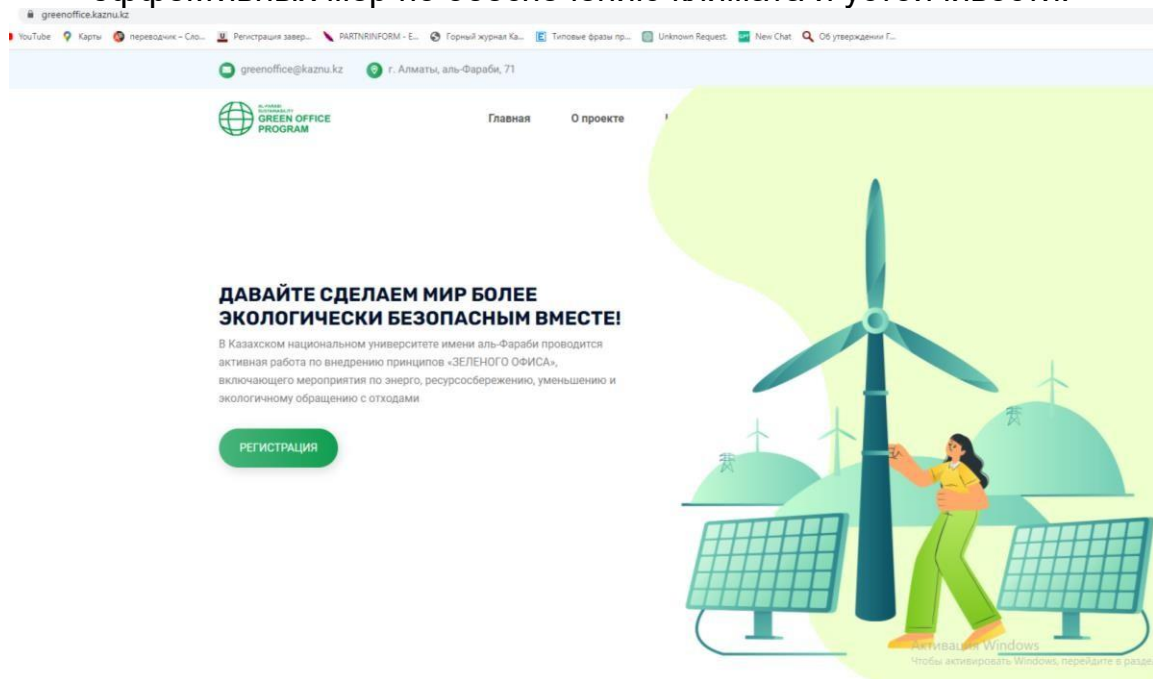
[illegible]

greenoffice.kaznu.kz

YouTube Карты переводчик – Сло... Регистрация завер... PARTNRINFORM - E... Горный журнал Ка... Типовые фразы пр... Unknown Request. New Chat Об утверждении Г...

greenoffice@kaznu.kz г. Алматы, аль-Фараби, 71

AL-FARABI SUSTAINABILITY GREEN OFFICE PROGRAM

Главная О проекте

ДАВАЙТЕ СДЕЛАЕМ МИР БОЛЕЕ ЭКОЛОГИЧЕСКИ БЕЗОПАСНЫМ ВМЕСТЕ!

В Казахском национальном университете имени аль-Фараби проводится активная работа по внедрению принципов «ЗЕЛЕНОГО ОФИСА», включающего мероприятия по энерго, ресурсосбережению, уменьшению и экологичному обращению с отходами

РЕГИСТРАЦИЯ

Активация Windows
Чтобы активировать Windows, перейдите в разде